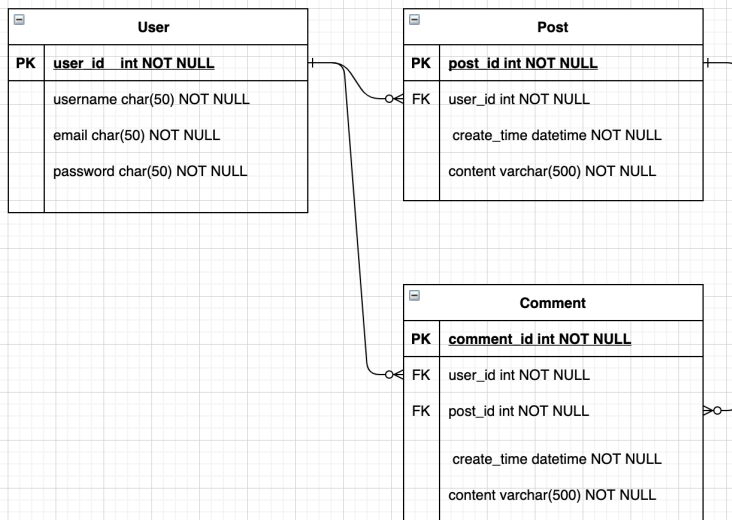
User

| PK | user_id int NOT NULL |
|---|---|
| | username char(50) NOT NULL |
| | email char(50) NOT NULL |
| | password char(50) NOT NULL |

Post

| PK | post_id int NOT NULL |
|---|---|
| FK | user_id int NOT NULL |
| | create_time datetime NOT NULL |
| | content varchar(500) NOT NULL |

Comment

| PK | comment_id int NOT NULL |
|---|---|
| FK | user_id int NOT NULL |
| FK | post_id int NOT NULL |
| | create_time datetime NOT NULL |
| | content varchar(500) NOT NULL |